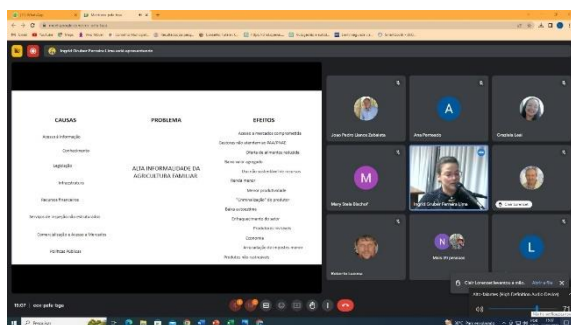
Ingrid Gruber Ferreira Lima está apresentando

CAUSAS

Acesso à Informação

Conhecimento

Legislação

Infraestrutura

Recursos Financeiros

Serviços de inspeção não estruturados

Comercialização e Acesso a Mercados

Políticas Públicas

PROBLEMA

ALTA INFORMALIDADE DA AGRICULTURA FAMILIAR

EFEITOS

Acesso a mercados comprometido

Gestores não atendem ao PAA/PNAE

Oferta de alimentos reduzida

Baixo valor agregado

Não são produzidos ou vendidos

Renda menor

Menor produtividade

"Criminalização" do produtor

Baixa autoestima

Enfraquecimento do setor

Produtos e insumos

Economia

Arrecadação de impostos menor

Produtos não autorizados

João Pedro Lisboa Zabaleta

Ana Fernanda

Cristiane Leal

Mary Stela Bischof

Ingrid Gruber Ferreira Lima

Mais 34 pessoas

Ciro Lorenzet

Ciro Lorenzet levantou a mão

10:07 | xxx-gxhz-bgx

Pesquisar